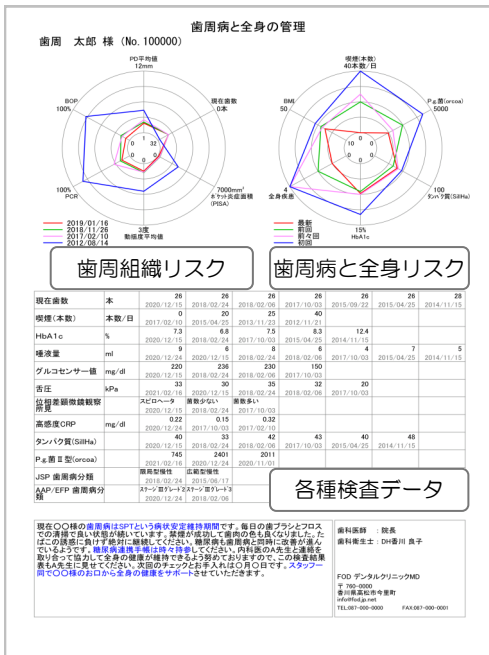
歯周病と全身の管理

歯周　太郎 様 (No. 100000)

PD平均値
12mm

現在歯数
0本

7000mm²
ポケット炎症面積
(PISA)

3度
動揺度平均値

100%
PCR

BOP
100%

32
0
0
0

2019/01/16
2018/11/26
2017/02/10
2012/08/14

喫煙(本数)
40本数/日

P.g.菌(orcoa)
5000

100
タンパク質(SilHa)

15%
HbA1c

4
全身疾患

BMI
50

10
0
0
0

最新
前回
前々回
初回

歯周組織リスク

歯周病と全身リスク

| 現在歯数 | 本 | 26<br>2020/12/15 | 26<br>2018/02/24 | 26<br>2018/02/06 | 26<br>2017/10/03 | 26<br>2015/09/22 | 26<br>2015/04/25 | 28<br>2014/11/15 |
|---|---|---|---|---|---|---|---|---|
| 喫煙(本数) | 本数/日 | 0<br>2017/02/10 | 20<br>2015/04/25 | 25<br>2013/11/23 | 40<br>2012/11/21 | | | |
| HbA1c | % | 7.3<br>2020/12/15 | 6.8<br>2018/02/24 | 7.5<br>2017/10/03 | 8.3<br>2015/04/25 | 12.4<br>2014/11/15 | | |
| 唾液量 | ml | 9<br>2020/12/24 | 6<br>2020/12/15 | 8<br>2018/02/24 | 6<br>2018/02/06 | 4<br>2017/10/03 | 7<br>2015/04/25 | 5<br>2014/11/15 |
| グルコセンサー値 | mg/dl | 220<br>2020/12/15 | 236<br>2018/02/24 | 230<br>2017/10/03 | 150<br>2018/02/06 | | | |
| 舌圧 | kPa | 33<br>2020/12/15 | 30<br>2018/02/24 | 35<br>2018/02/24 | 32<br>2018/02/06 | 20<br>2017/10/03 | | |
| 位相差顕微鏡観察所見 | | スピロヘータ<br>2020/12/15 | 菌数少ない<br>2018/02/24 | 菌数多い<br>2017/10/03 | | | | |
| 高感度CRP | mg/dl | 0.22<br>2020/12/24 | 0.15<br>2017/10/03 | 0.32<br>2017/02/10 | | | | |
| タンパク質(SilHa) | | 40<br>2020/12/15 | 33<br>2018/02/24 | 42<br>2018/02/06 | 43<br>2017/10/03 | 40<br>2015/04/25 | 48<br>2014/11/15 | |
| P.g.菌Ⅱ型(orcoa) | | 745<br>2021/02/16 | 2401<br>2020/12/24 | 2011<br>2020/11/01 | | | | |
| JSP 歯周病分類 | | 腐敗型慢性<br>2018/02/24 | 広範型慢性<br>2015/06/17 | | | | | |
| AAP/EFP 歯周病分類 | | ステージⅢグレードB<br>2020/12/24 | ステージⅢグレードB<br>2018/02/06 | | | | | |

各種検査データ

現在〇〇様の歯周病はSPTという病状安定維持期間です。毎日の歯ブラシとフロスでの清掃で良い状態が続いています。禁煙が成功して歯肉の色も良くなりました。たばこの誘惑に負けず絶対に継続してください。糖尿病と歯周病は同時に改善が望めるでしょうか。糖尿病連携手帳は時々持参してください。内科医の A先生と連絡を取り合って協力して全身の健康が維持できるよう努めておりますので、この検査結果表も先生に見せてください。次回のチェックとお手入れは〇月〇日です。スタッフ一同で〇〇様のお口から全身の健康をサポートさせていただきます。

歯科医師　：院長
歯科衛生士：DH香川 良子

FOD デンタルクリニックMD
〒 760-0000
香川県高松市寺里町
info@fod.jp.net
TEL:087-000-0000　　FAX:087-000-0001